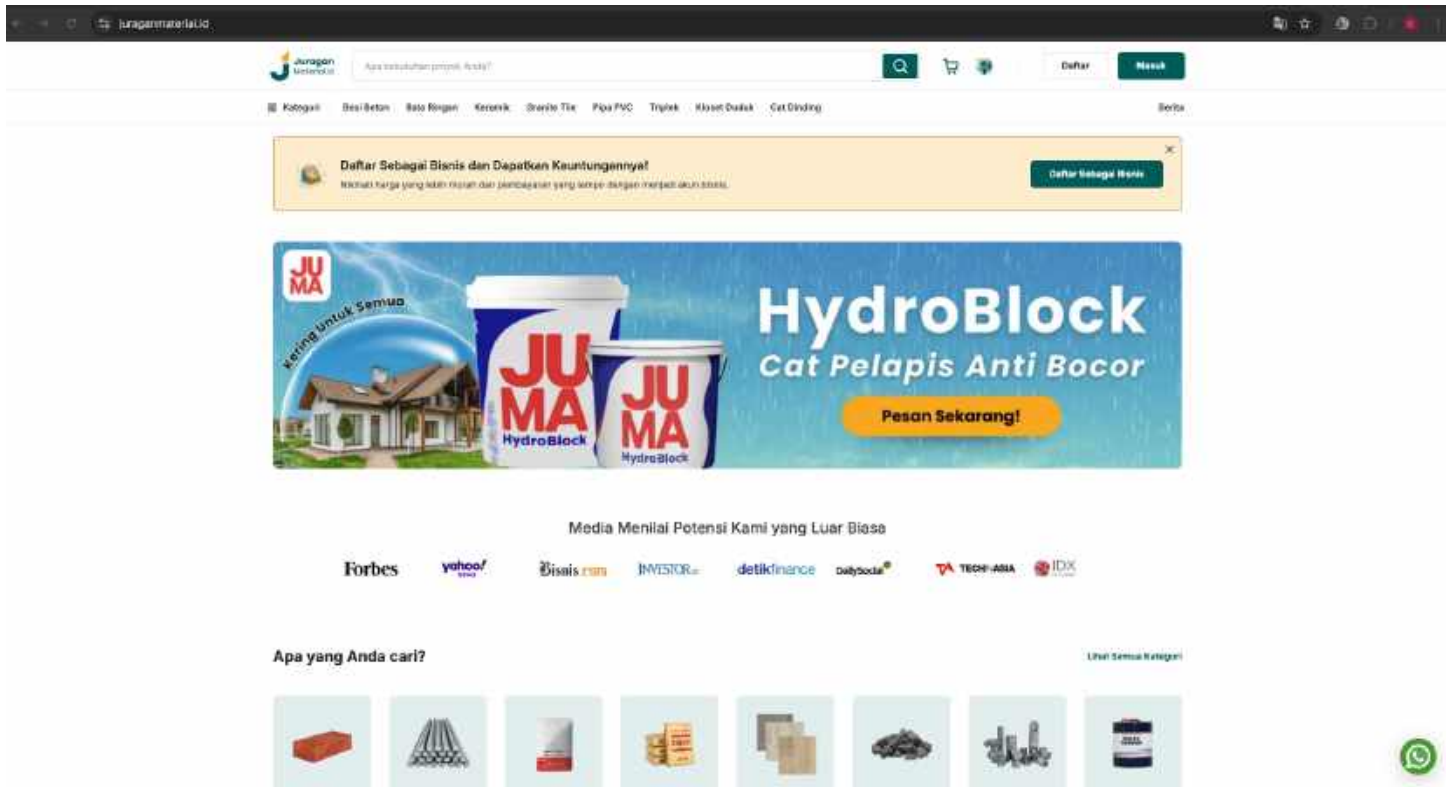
juraganmaterial.id

Juragan Material

Apa kebutuhan proyek Anda?

Daftar

Masuk

Kategori Besi Beton Bata Ringan Keramik Granite Tile Pipa PVC Triplek Kloset Duduk Cat Dinding

Berita

Daftar Sebagai Bisnis dan Dapatkan Keuntungannya!

Nikmati harga yang lebih murah dan pembayaran yang tempo dengan menjadi akun bisnis.

Daftar Sebagai Bisnis

JU MA

Kering Untuk Semua

JU MA HydroBlock

JU MA HydroBlock

HydroBlock

Cat Pelapis Anti Bocor

Pesan Sekarang!

Media Menilai Potensi Kami yang Luar Biasa

Forbes yahoo! news Bisnis.com INVESTOR.id detikfinance DailySocial TECH IN ASIA IDX

Apa yang Anda cari?

Lihat Semua Kategori